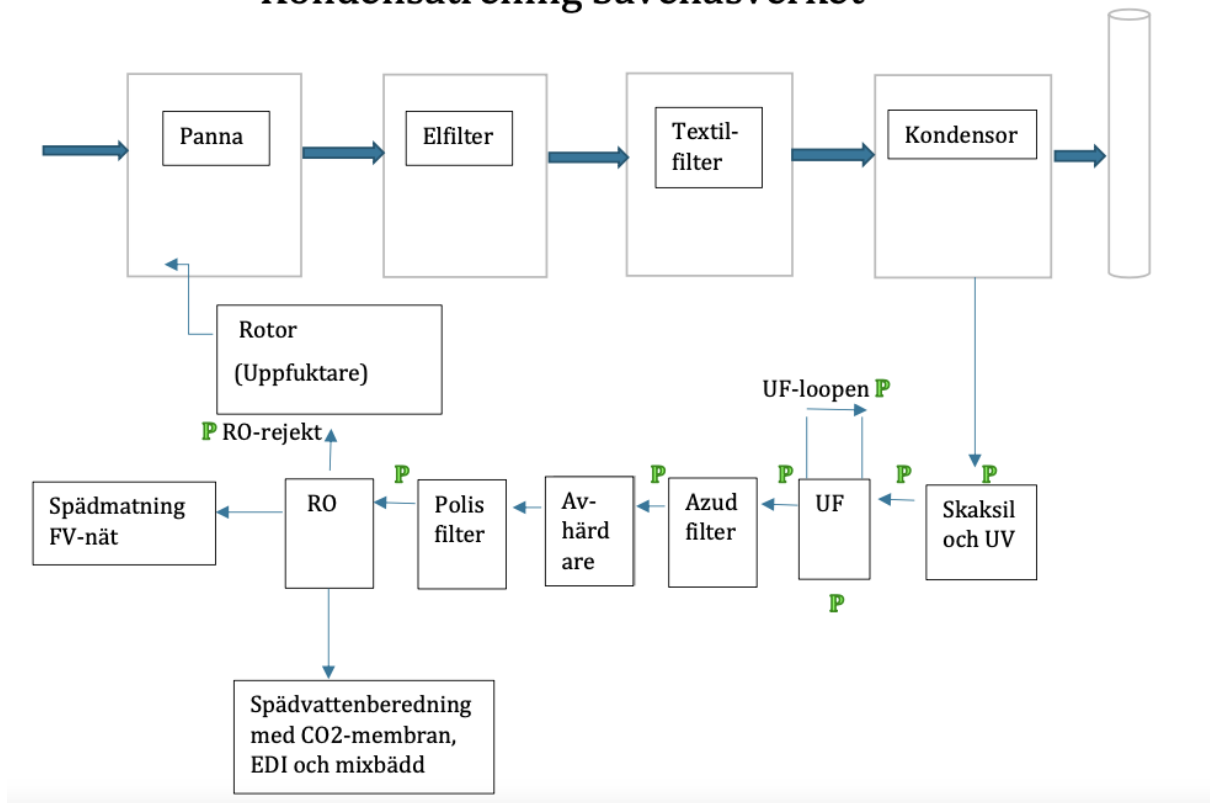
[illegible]

Panna

Elfilter

Textil-filter

Kondensor

Rotor

(Uppfuktare)

UF-loopen P

P RO-rejekt

P

P

P

P

P

Spädmatning FV-nät

RO

Polis filter

Av-härd are

Azud filter

UF

Skaksil och UV

P

Spädvattenberedning med CO2-membran, EDI och mixbädd